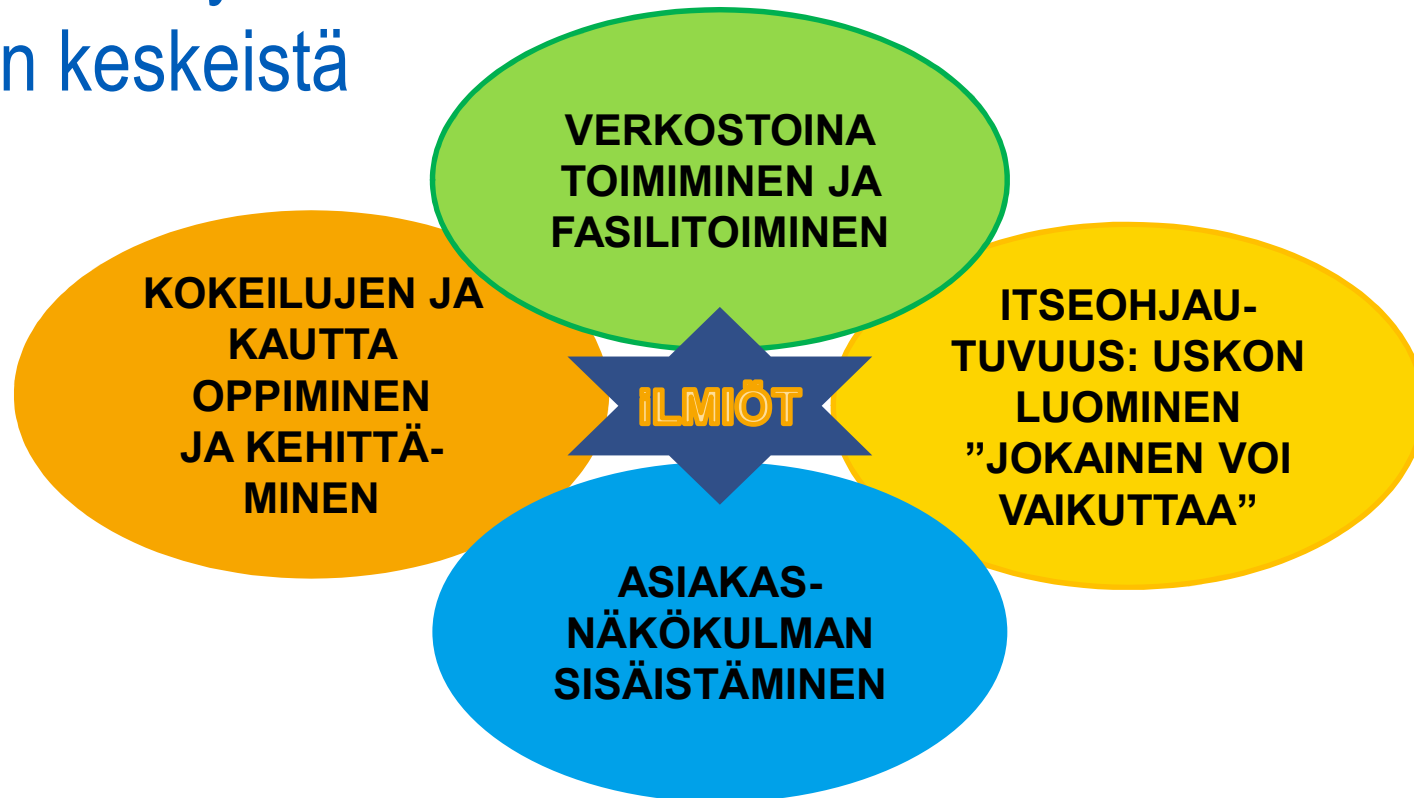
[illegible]
n keskeistä

VERKOSTOINA TOIMIMINEN JA FASILITOIMINEN

KOKEILUJEN JA KAUTTA OPPIMINEN JA KEHITTÄMINEN

ILMIÖT

ITSEOHJAUTUVUUS: USKON LUOMINEN ”JOKAINEN VOI VAIKUTTAA”

ASIAKASNÄKÖKULMAN SISÄISTÄMINEN